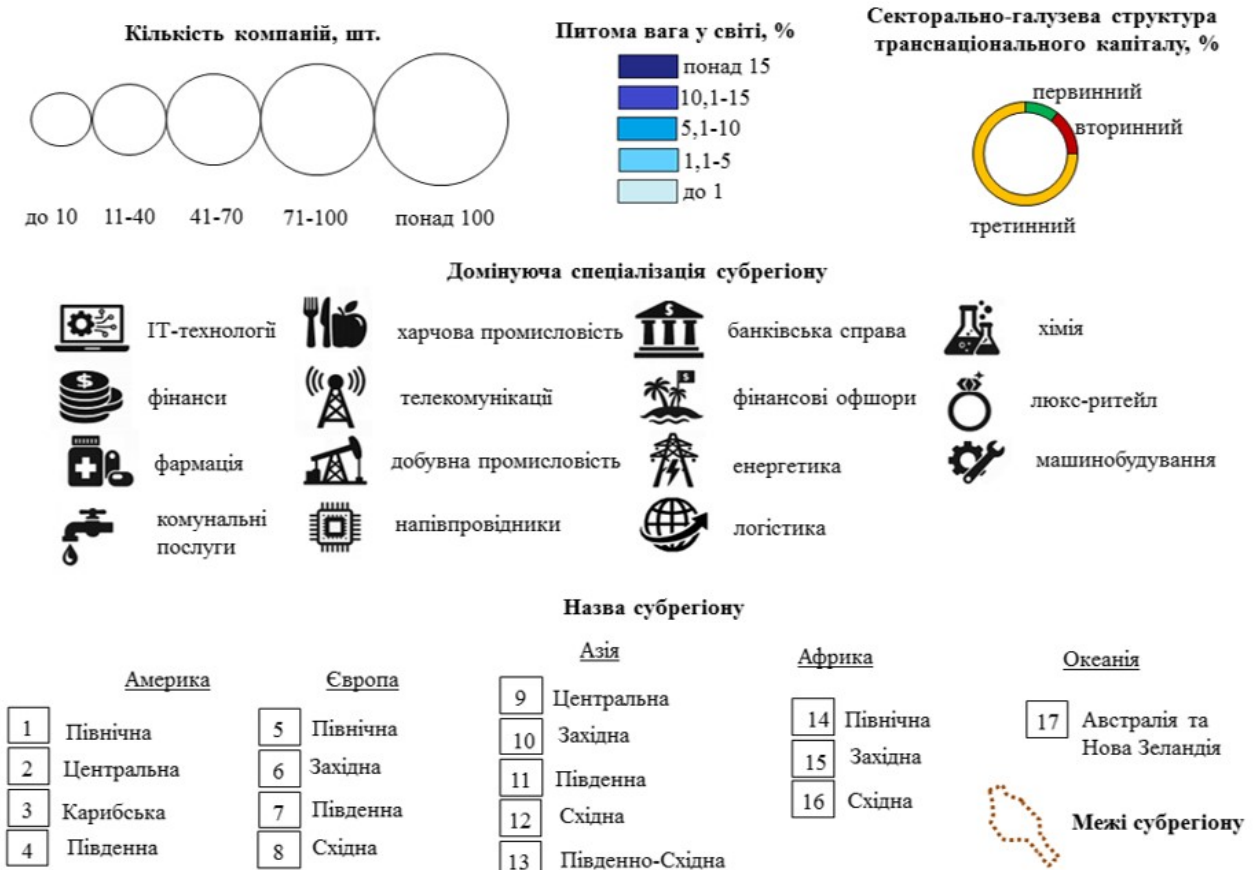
Кількість компаній, шт.

до 10 11-40 41-70 71-100 понад 100

Питома вага у світі, %

понад 15
10,1-15
5,1-10
1,1-5
до 1

Секторально-галузева структура транснаціонального капіталу, %

первинний
вторинний
третинний

Домінуюча спеціалізація субрегіону

IT-технології
харчова промисловість
банківська справа
хімія
фінанси
телекомунікації
фінансові офшори
люкс-ритейл
фармація
добувна промисловість
енергетика
машинобудування
комунальні послуги
напівпровідники
логістика

Назва субрегіону

Америка
1 Північна
2 Центральна
3 Карибська
4 Південна

Європа
5 Північна
6 Західна
7 Південна
8 Східна

Азія
9 Центральна
10 Західна
11 Південна
12 Східна
13 Південно-Східна

Африка
14 Північна
15 Західна
16 Східна

Океанія
17 Австралія та Нова Зеландія

Межі субрегіону